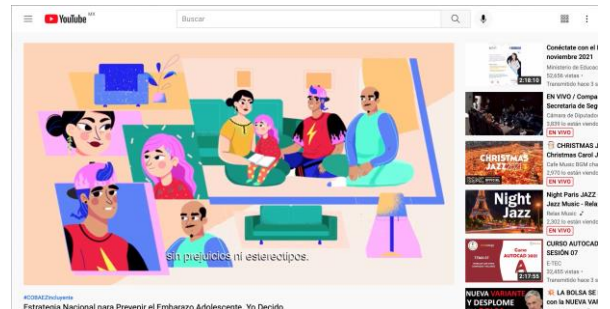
YouTube MX

Buscar

sin prejuicios ni estereotipos.

#COBAEZIncluyente
Estrategia Nacional para Prevenir el Embarazo Adolescente. Yo Decido

Conéctate con el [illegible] noviembre 2021
Ministerio de Educac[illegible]
52,656 vistas
Transmitido hace 3 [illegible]
2:18:10

EN VIVO / Compa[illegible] Secretaria de Seg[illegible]
Cámara de Diputado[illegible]
3,839 lo están viend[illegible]
EN VIVO

CHRISTMAS JAZZ
CHRISTMAS J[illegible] Christmas Carol J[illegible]
Cafe Music BGM cha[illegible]
2,970 lo están viend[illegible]
EN VIVO

Night Jazz
Night Paris JAZZ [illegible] Jazz Music - Rela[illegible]
Relax Music
2,302 lo están viend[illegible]
EN VIVO

Curso AUTOCAD 2021
CURSO AUTOCAD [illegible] SESIÓN 07
ETEC
30,455 vistas
Transmitido hace 3 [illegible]
2:17:55

NUEVA VARIANTE Y DESPLOME
LA BOLSA SE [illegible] con la NUEVA VAR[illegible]